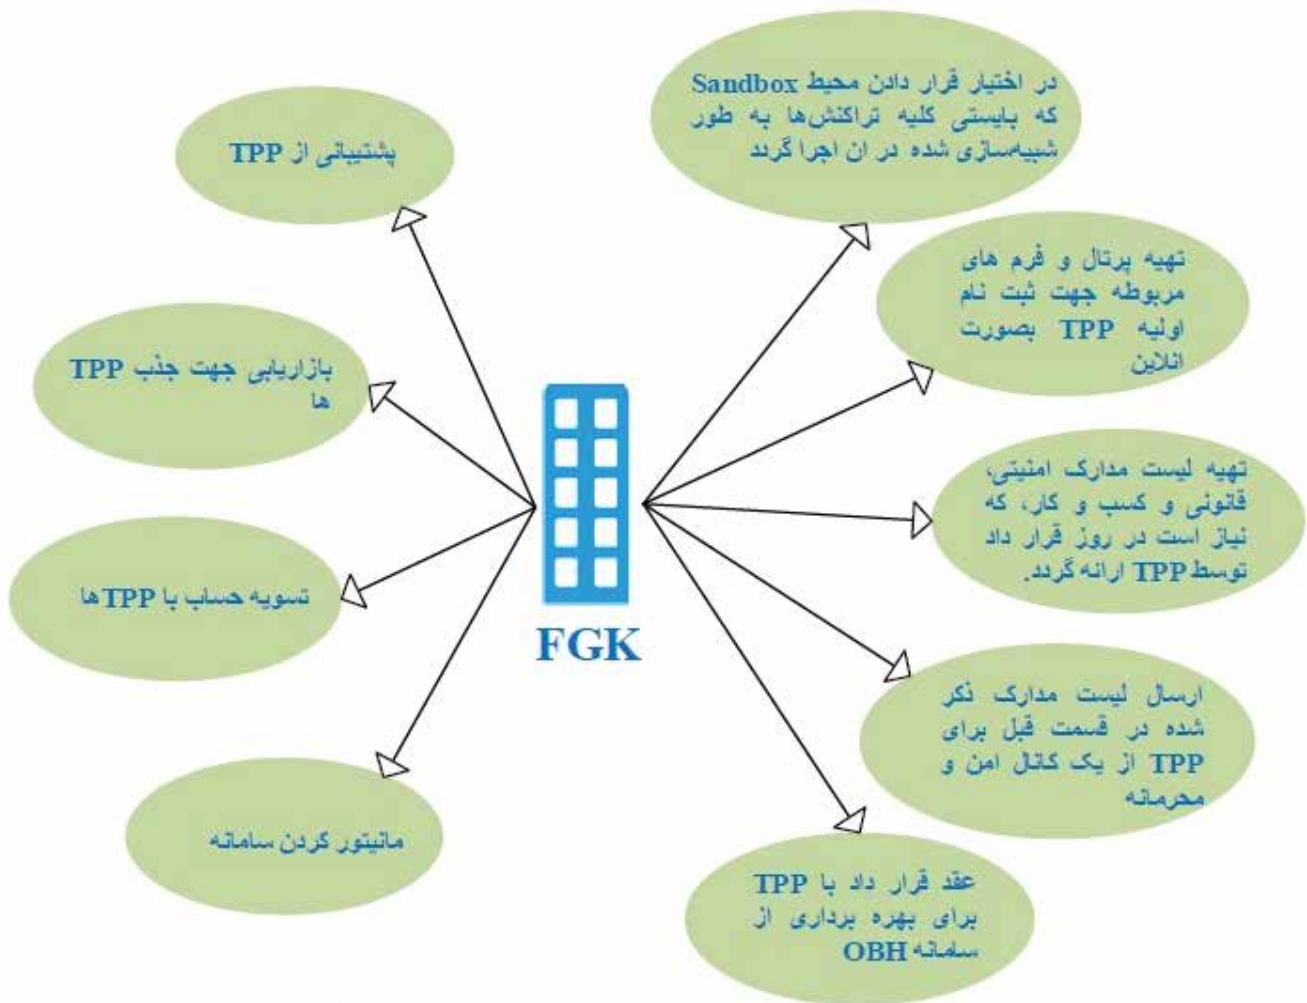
در اختیار قرار دادن محیط Sandbox که بایستی کلیه تراکنش‌ها به طور شبیه‌سازی شده در ان اجرا گردد

پشتیبانی از TPP

تهیه پرتال و فرم های مربوطه جهت ثبت نام اولیه TPP بصورت انلاین

بازاریابی جهت جذب TPP ها

تهیه لیست مدارک امنیتی، قانونی و کسب و کار، که نیاز است در روز قرار داد توسط TPP ارائه گردد.

FGK

تسویه حساب با TPPها

ارسال لیست مدارک ذکر شده در قسمت قبل برای TPP از یک کانال امن و محرمانه

مانیتور کردن سامانه

عقد قرار داد با TPP برای بهره برداری از سامانه OBH